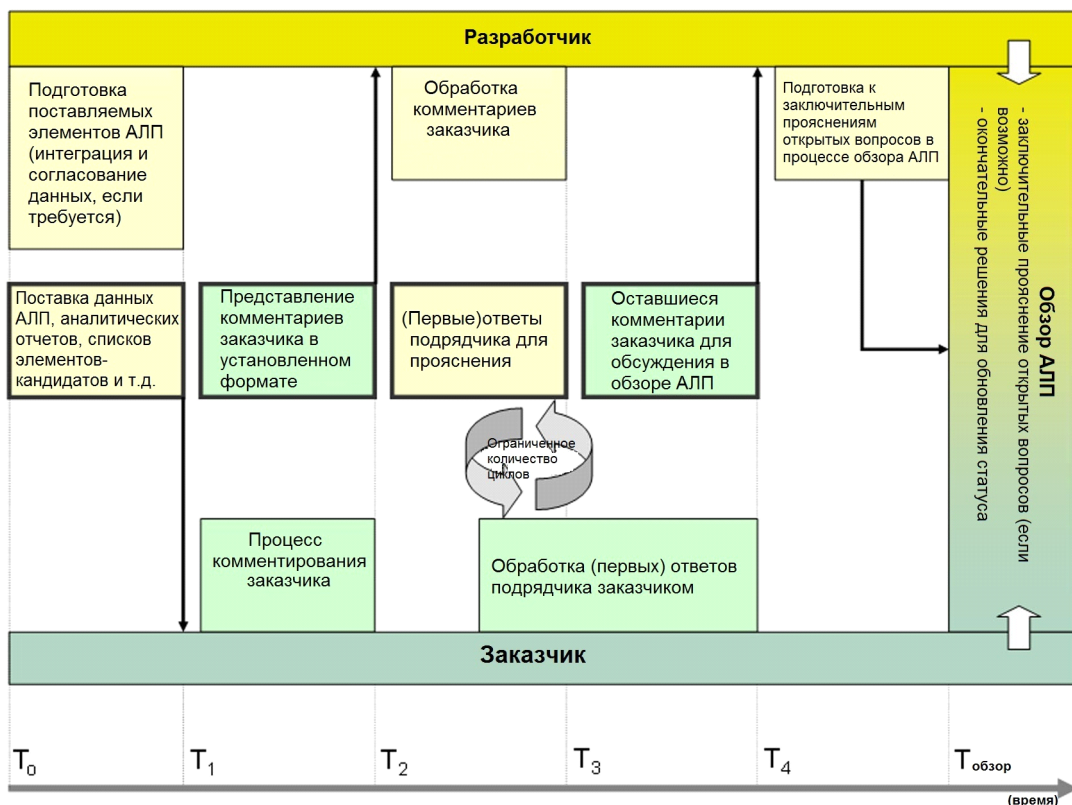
Разработчик

Подготовка поставляемых элементов АЛП (интеграция и согласование данных, если требуется)

Обработка комментариев заказчика

Подготовка к заключительным пояснениям открытых вопросов в процессе обзора АЛП

Обзор АЛП

- заключительные прояснение открытых вопросов (если возможно)
- окончательные решения для обновления статуса

Поставка данных АЛП, аналитических отчетов, списков элементов-кандидатов и т.д.

Представление комментариев заказчика в установленном формате

(Первые)ответы подрядчика для прояснения

Оставшиеся комментарии заказчика для обсуждения в обзоре АЛП

Ограниченное количество циклов

Процесс комментирования заказчика

Обработка (первых) ответов подрядчика заказчиком

Заказчик

$T_0$ $T_1$ $T_2$ $T_3$ $T_4$ $T_{обзор}$

(время)